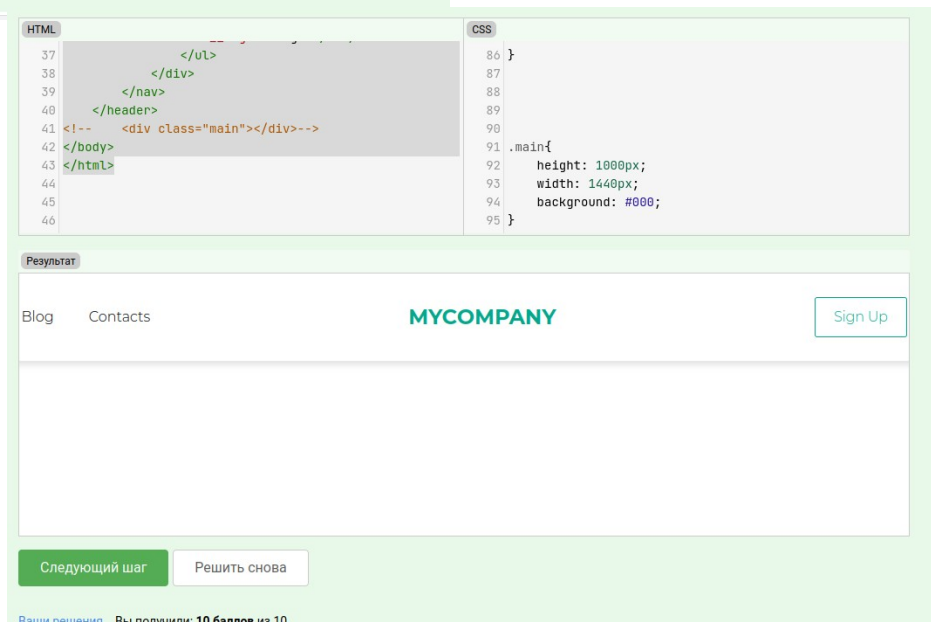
HTML

37 </ul>
38 </div>
39 </nav>
40 </header>
41 <!-- <div class="main"></div>-->
42 </body>
43 </html>
44
45
46

CSS

86 }
87
88
89
90
91 .main{
92 height: 1000px;
93 width: 1440px;
94 background: #000;
95 }

Результат

Blog Contacts MYCOMPANY Sign Up

Следующий шаг Решить снова

Ваши решения Вы получили: 10 баллов из 10